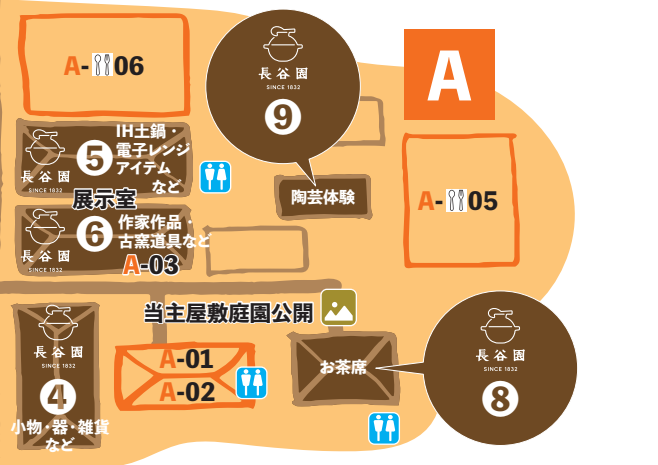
A-06

長谷園
SINCE 1832
9

A

A-05

長谷園
SINCE 1832
5
IH土鍋・電子レンジアイテムなど

展示室

長谷園
SINCE 1832
6
作家作品・古窯道具など
A-03

陶芸体験

当主屋敷庭園公開

長谷園
SINCE 1832
4
小物・器・雑貨など

A-01
A-02

お茶席

長谷園
SINCE 1832
8